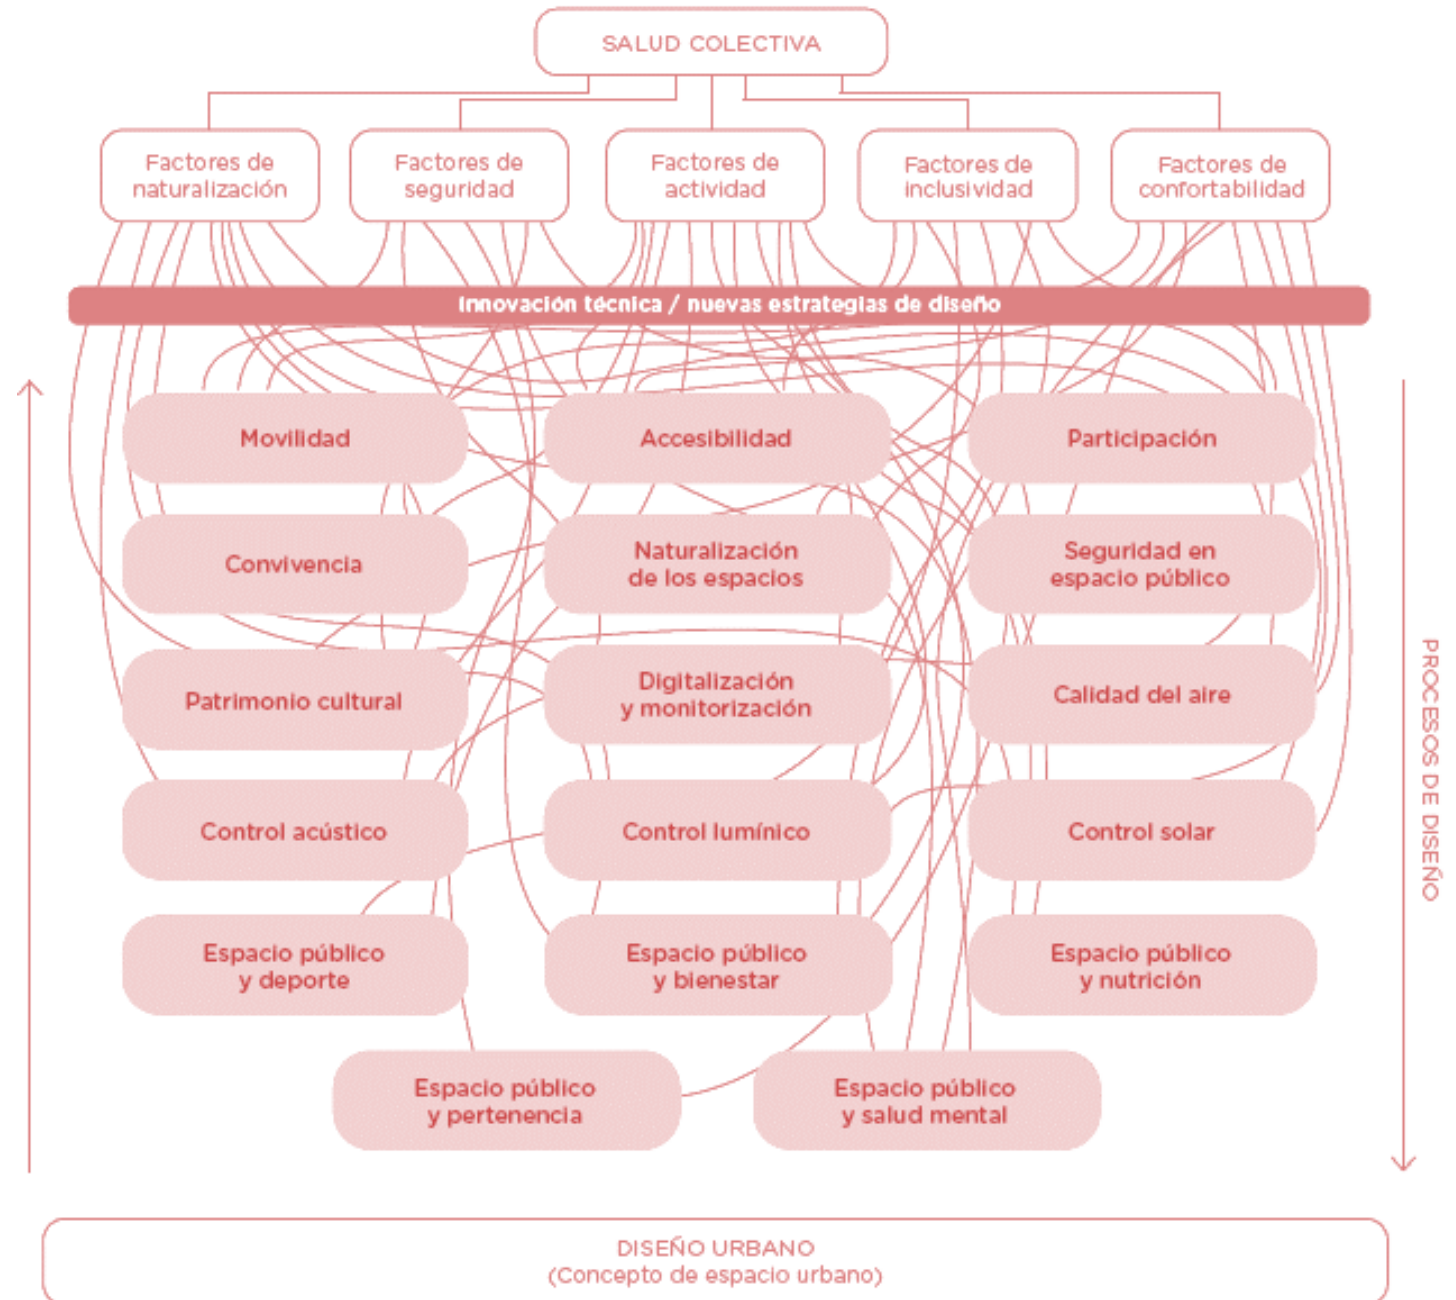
SALUD COLECTIVA

Factores de naturalización

Factores de seguridad

Factores de actividad

Factores de inclusividad

Factores de confortabilidad

Innovación técnica / nuevas estrategias de diseño

Movilidad

Accesibilidad

Participación

Convivencia

Naturalización de los espacios

Seguridad en espacio público

Patrimonio cultural

Digitalización y monitorización

Calidad del aire

Control acústico

Control lumínico

Control solar

Espacio público y deporte

Espacio público y bienestar

Espacio público y nutrición

Espacio público y pertenencia

Espacio público y salud mental

PROCESOS DE DISEÑO

DISEÑO URBANO
(Concepto de espacio urbano)